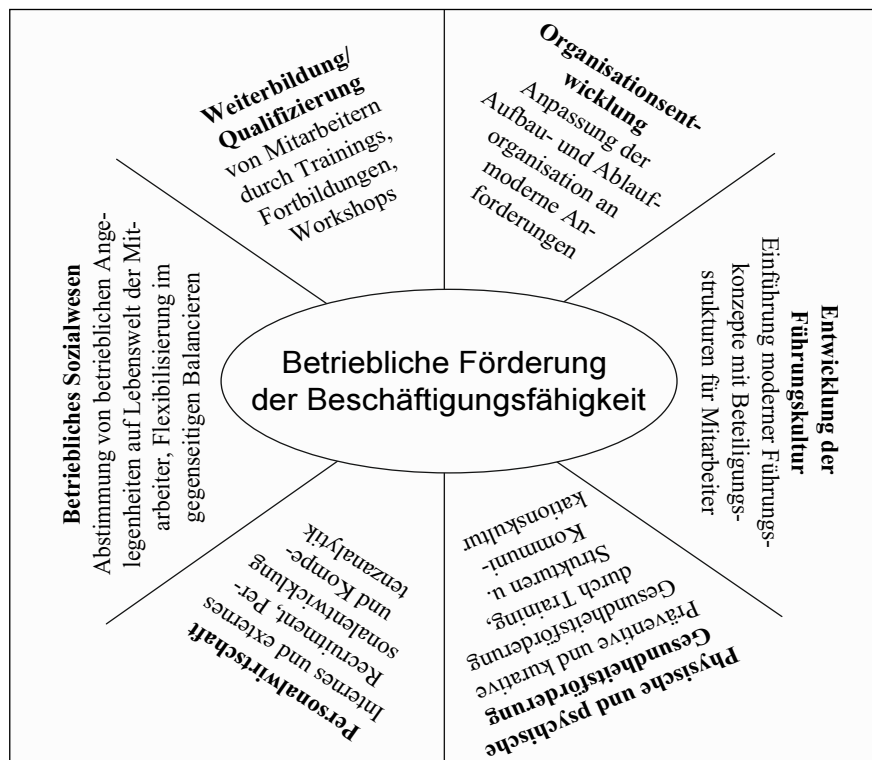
Weiterbildung/ Qualifizierung
von Mitarbeitern durch Trainings, Fortbildungen, Workshops

Organisationsentwicklung
Anpassung der Aufbau- und Ablauforganisation an moderne Anforderungen

Entwicklung der Führungskultur
Einführung moderner Führungskonzepte mit Beteiligungsstrukturen für Mitarbeiter

Betriebliche Förderung der Beschäftigungsfähigkeit

Physische und psychische Gesundheitsförderung
Präventive und kurative Gesundheitsförderung durch Training, Strukturen u. Kommunikationskultur

Personalwirtschaft
Internes und externes Recruitment, Personalentwicklung und Kompetenzanalytik

Betriebliches Sozialwesen
Abstimmung von betrieblichen Angelegenheiten auf Lebenswelt der Mitarbeiter, Flexibilisierung im gegenseitigen Balancieren